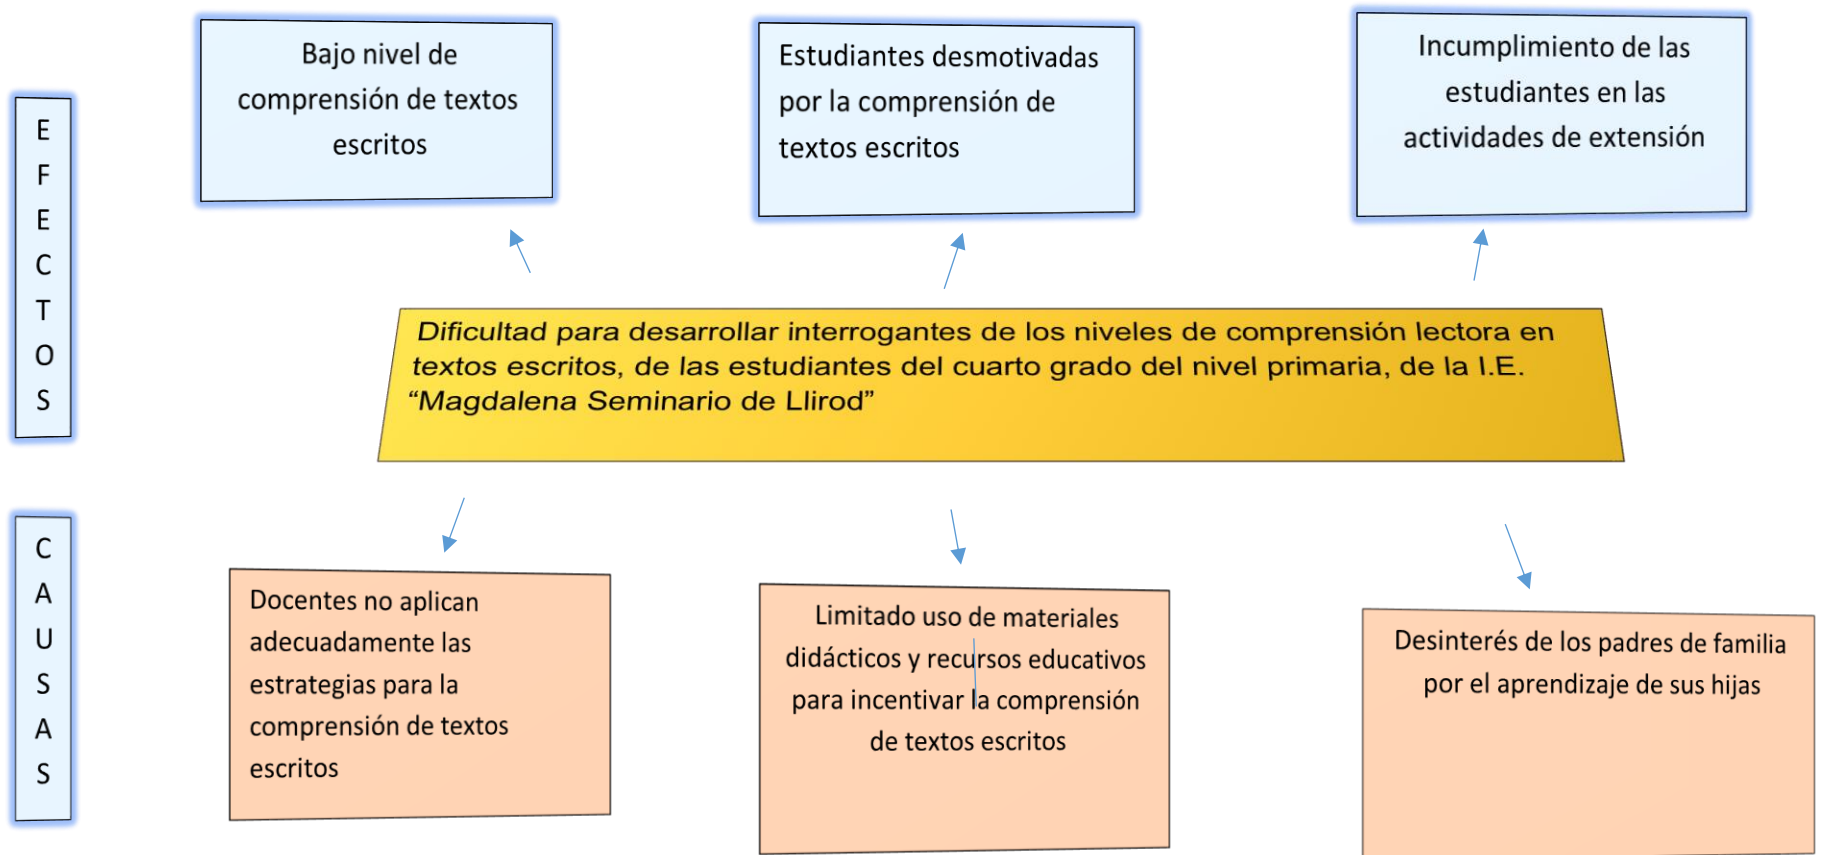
E
F
E
C
T
O
S

Bajo nivel de comprensión de textos escritos

Estudiantes desmotivadas por la comprensión de textos escritos

Incumplimiento de las estudiantes en las actividades de extensión

Dificultad para desarrollar interrogantes de los niveles de comprensión lectora en textos escritos, de las estudiantes del cuarto grado del nivel primaria, de la I.E. "Magdalena Seminario de Llirod"

C
A
U
S
A
S

Docentes no aplican adecuadamente las estrategias para la comprensión de textos escritos

Limitado uso de materiales didácticos y recursos educativos para incentivar la comprensión de textos escritos

Desinterés de los padres de familia por el aprendizaje de sus hijas